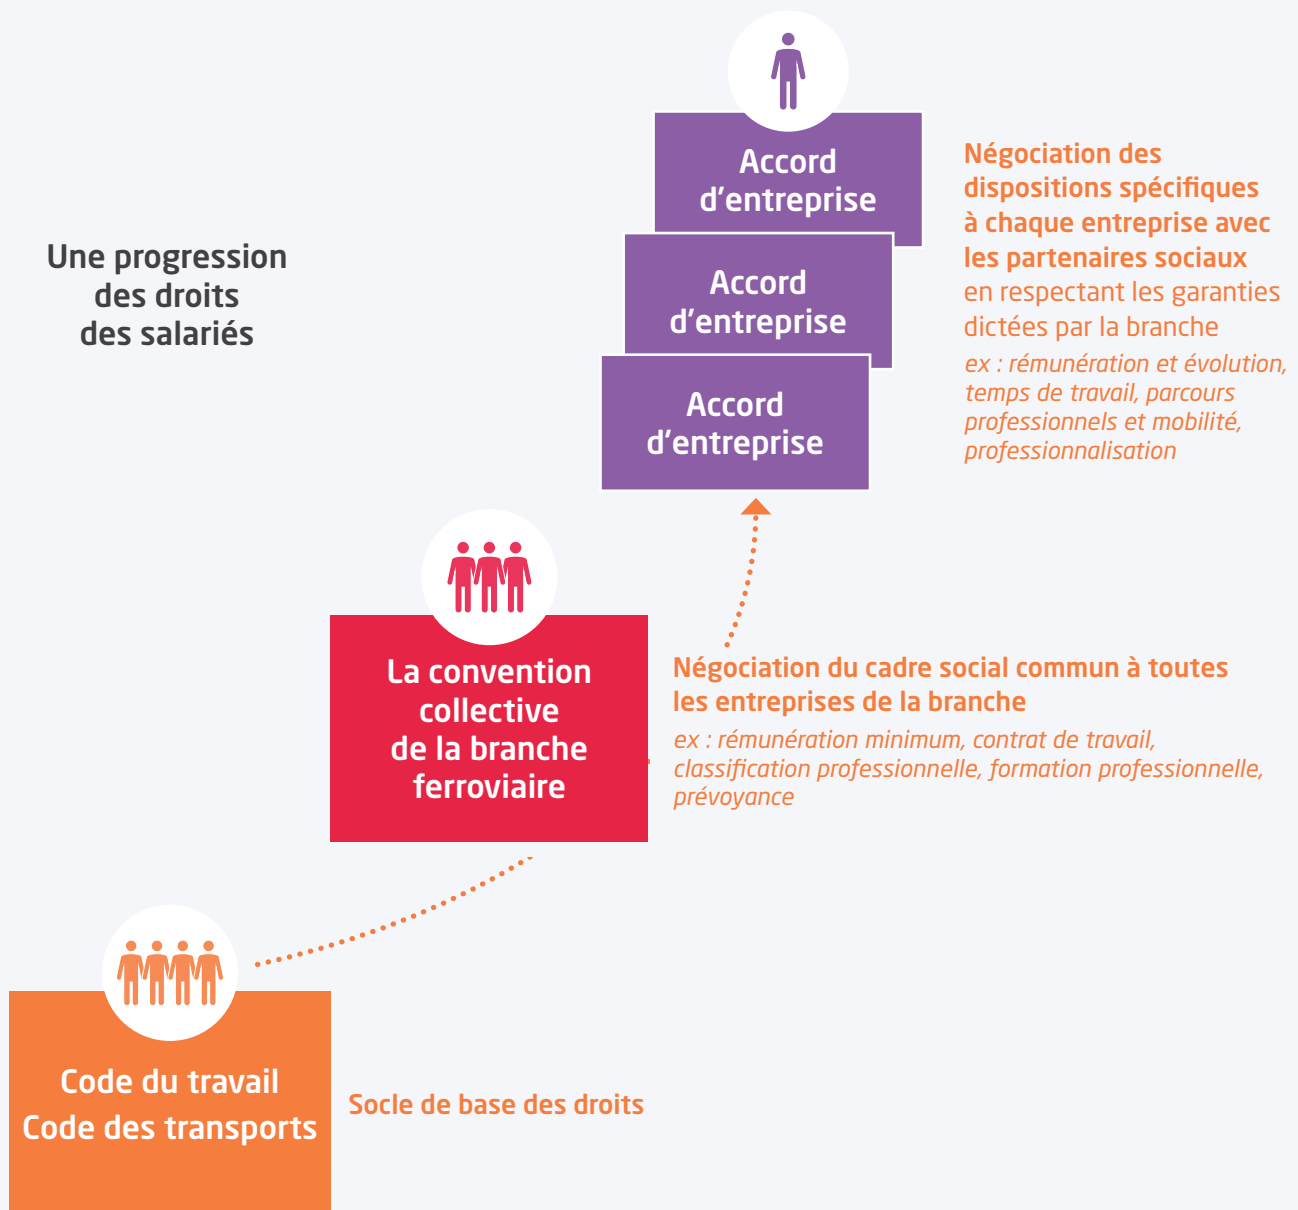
Une progression des droits des salariés

Accord d'entreprise

Accord d'entreprise

Accord d'entreprise

Négociation des dispositions spécifiques à chaque entreprise avec les partenaires sociaux en respectant les garanties dictées par la branche

ex : rémunération et évolution, temps de travail, parcours professionnels et mobilité, professionnalisation

La convention collective de la branche ferroviaire

Négociation du cadre social commun à toutes les entreprises de la branche

ex : rémunération minimum, contrat de travail, classification professionnelle, formation professionnelle, prévoyance

Code du travail
Code des transports

Socle de base des droits